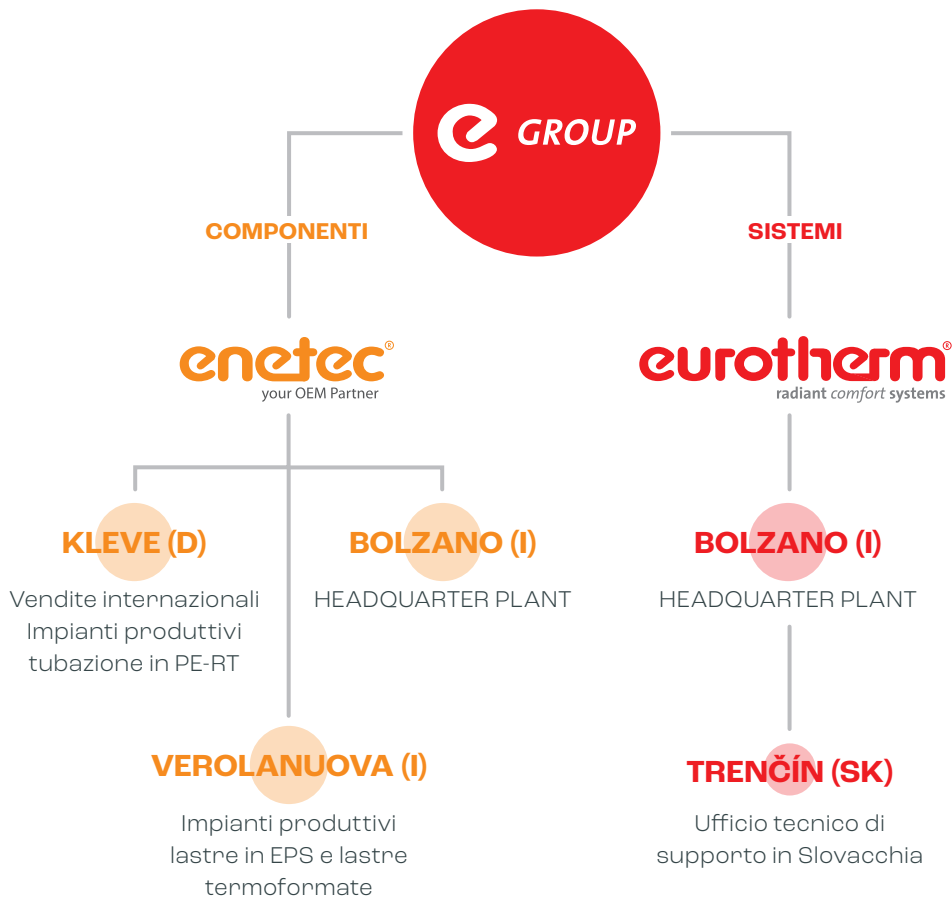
e GROUP

COMPONENTI

SISTEMI

enetec®
your OEM Partner

eurotherm®
radiant comfort systems

KLEVE (D)
Vendite internazionali
Impianti produttivi
tubazione in PE-RT

BOLZANO (I)
HEADQUARTER PLANT

BOLZANO (I)
HEADQUARTER PLANT

VEROLANUOVA (I)
Impianti produttivi
lastre in EPS e lastre
termoformate

TRENČÍN (SK)
Ufficio tecnico di
supporto in Slovacchia